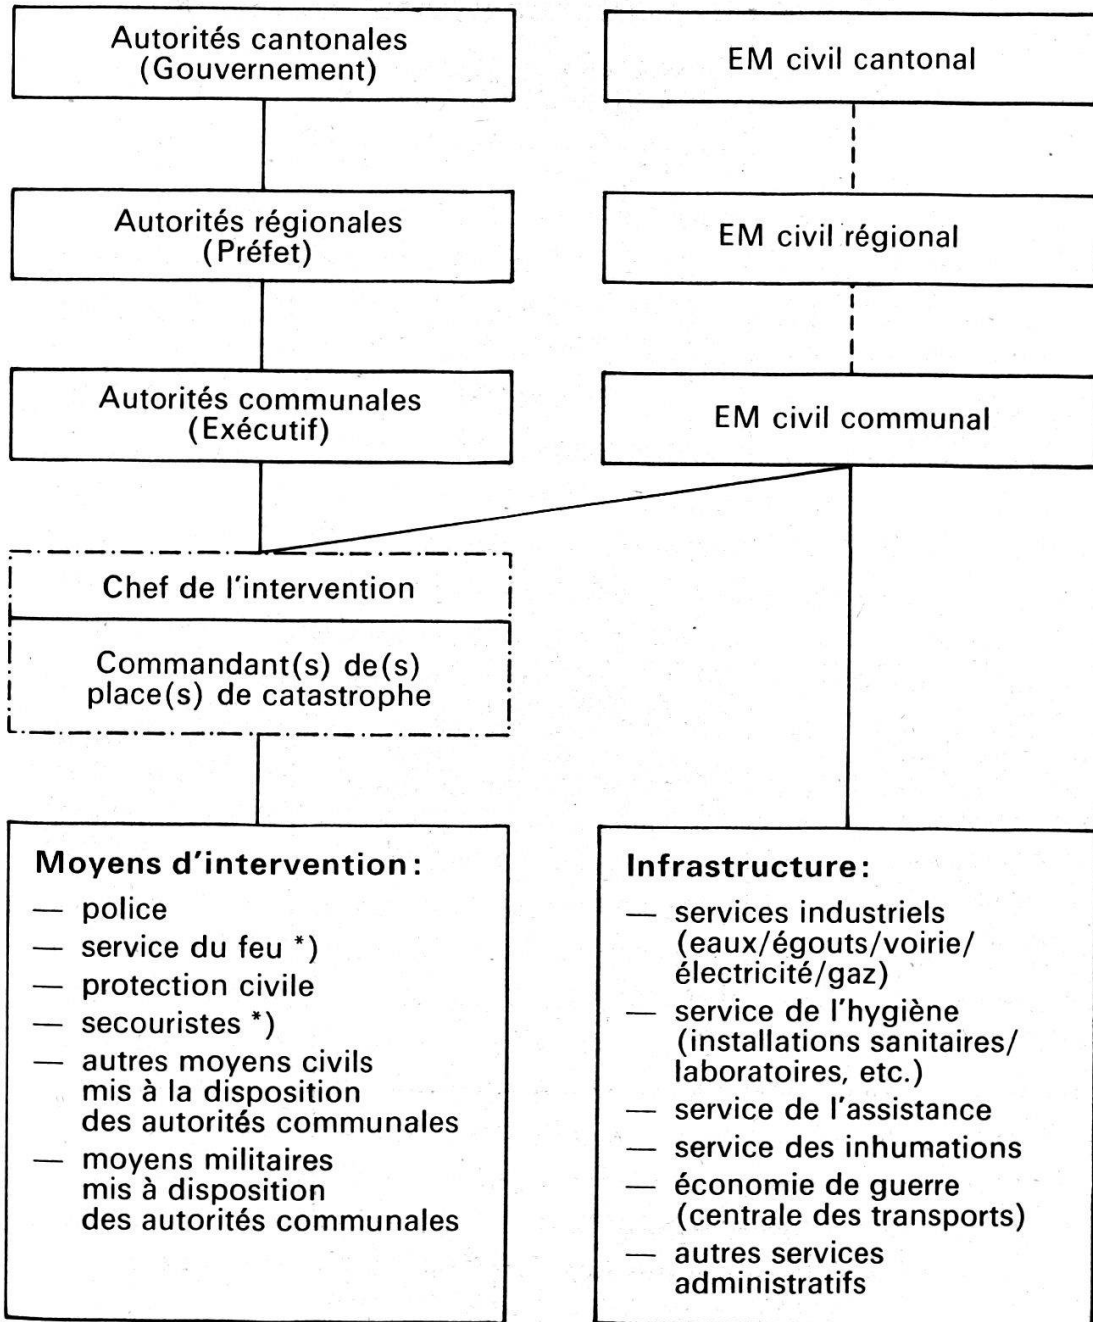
Autorités cantonales
(Gouvernement)

EM civil cantonal

Autorités régionales
(Préfet)

EM civil régional

Autorités communales
(Exécutif)

EM civil communal

Chef de l'intervention

Commandant(s) de(s) place(s) de catastrophe

**Moyens d'intervention:**
— police
— service du feu *)
— protection civile
— secouristes *)
— autres moyens civils mis à la disposition des autorités communales
— moyens militaires mis à disposition des autorités communales

**Infrastructure:**
— services industriels (eaux/égouts/voirie/électricité/gaz)
— service de l'hygiène (installations sanitaires/laboratoires, etc.)
— service de l'assistance
— service des inhumations
— économie de guerre (centrale des transports)
— autres services administratifs